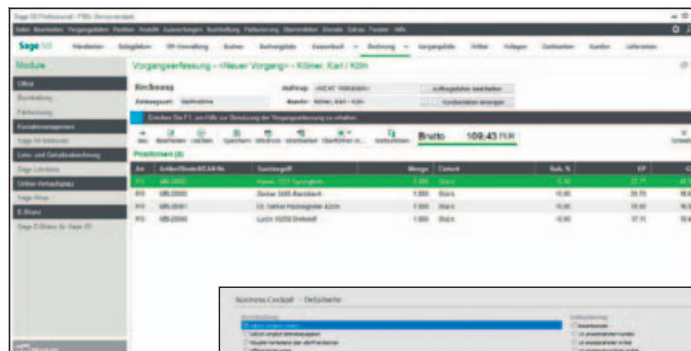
Sage 50 Professional - FIBU Demomandant

Sage 50

Module

Office

Buchhaltung

Fakturierung

Kontaktmanagement

Sage 50 bidirektional

Lohn- und Gehaltsabrechnung

Sage Lohnbüro

Online Verkaufsplatz

Sage Shop

E-Bilanz

Sage E-Bilanz für Sage 50

Vorgangserfassung - <Neuer Vorgang> - Köhler, Karl / Köln

Rechnung

Auftrags-Nr. <NICHT VERGEBEN>

Auftragsdaten bearbeiten

Zahlungsart Überweisung

Kunde Köhler, Karl • Köln

Kundendaten anzeigen

Drücken Sie F1, um Hilfe zur Bedienung der Vorgangserfassung zu erhalten.

Neu

Bearbeiten

Löschen

Speichern

Drucken

Weitergeben

Übernehmen

Verbuchen

Brutto 109,43 EUR

Positionen (4)

| Art | Artikel/Bestell-Nr. | Suchbegriff | Menge | Einheit | Rab. % | EP |
|---|---|---|---|---|---|---|
| P/V | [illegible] | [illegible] | 1.000 | Stück | 5,00 | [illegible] |
| P/V | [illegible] | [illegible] | 1.000 | Stück | 10,00 | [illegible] |
| P/V | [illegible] | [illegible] | 1.000 | Stück | 10,00 | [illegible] |
| P/V | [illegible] | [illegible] | 1.000 | Stück | 0,00 | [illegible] |

Business Cockpit - Detailseite

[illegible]